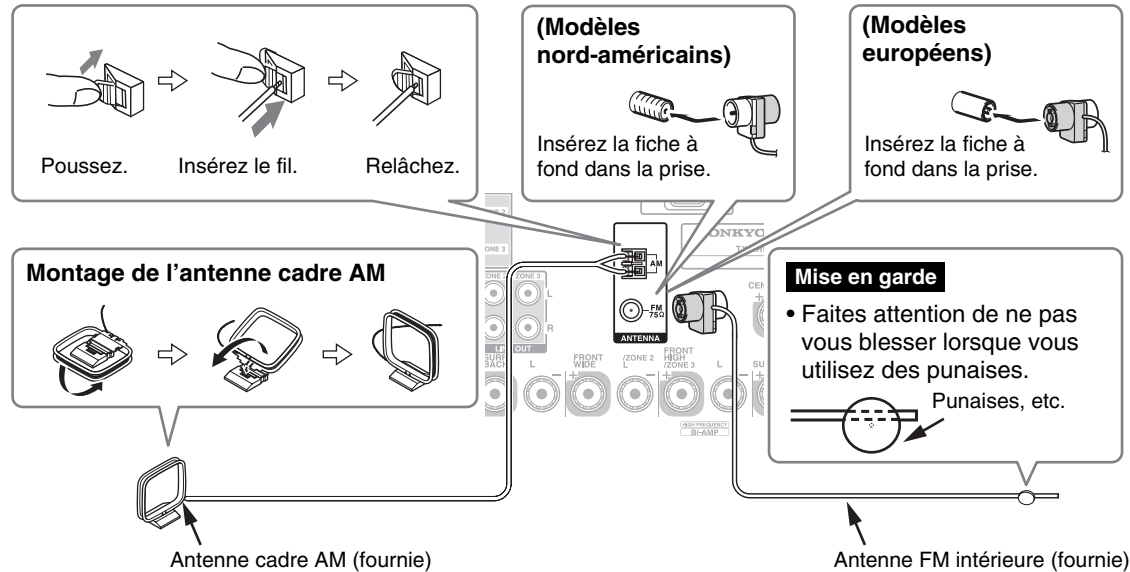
Poussez. Insérez le fil. Relâchez.

(Modèles nord-américains)

Insérez la fiche à fond dans la prise.

(Modèles européens)

Insérez la fiche à fond dans la prise.

Montage de l'antenne cadre AM

ZONE 3
ZONE 2
ZONE 3
L
R
LINE OUT
SURR BACK
L
FRONT WIDE
/ZONE 2 L
FRONT HIGH /ZONE 3
L
SU
CEN
AM
FM 75Ω
ANTENNA
ONKYO
TX
HIGH FREQUENCY
BI-AMP

Mise en garde

• Faites attention de ne pas vous blesser lorsque vous utilisez des punaises.

Punaises, etc.

Antenne cadre AM (fournie)

Antenne FM intérieure (fournie)